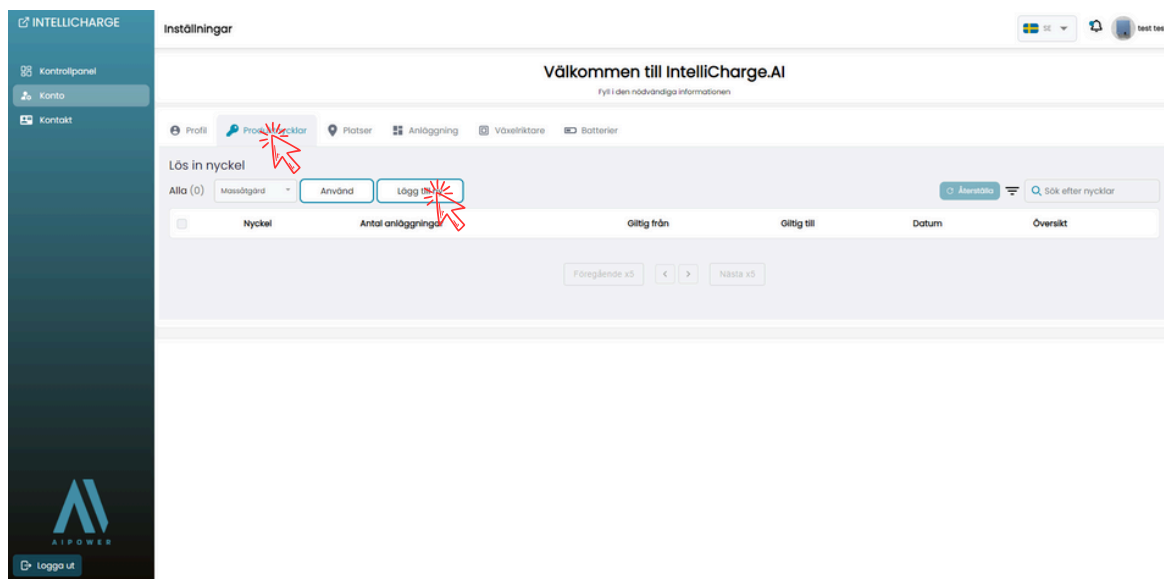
INTELLICHARGE

Kontrollpanel
Konto
Kontakt

AIPOWER

Logga ut

Inställningar

SE

test tes

Välkommen till IntelliCharge.AI
Fyll i den nödvändiga informationen

Profil | Prod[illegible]cklar | Platser | Anläggning | Växelriktare | Batterier

Lös in nyckel

Alla (0) Massåtgärd Använd Lägg ti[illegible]

Återställa | Sök efter nycklar

| | Nyckel | Antal anläggningar | Giltig från | Giltig till | Datum | Översikt |
|---|---|---|---|---|---|---|

Föregående x5 < > Nästa x5